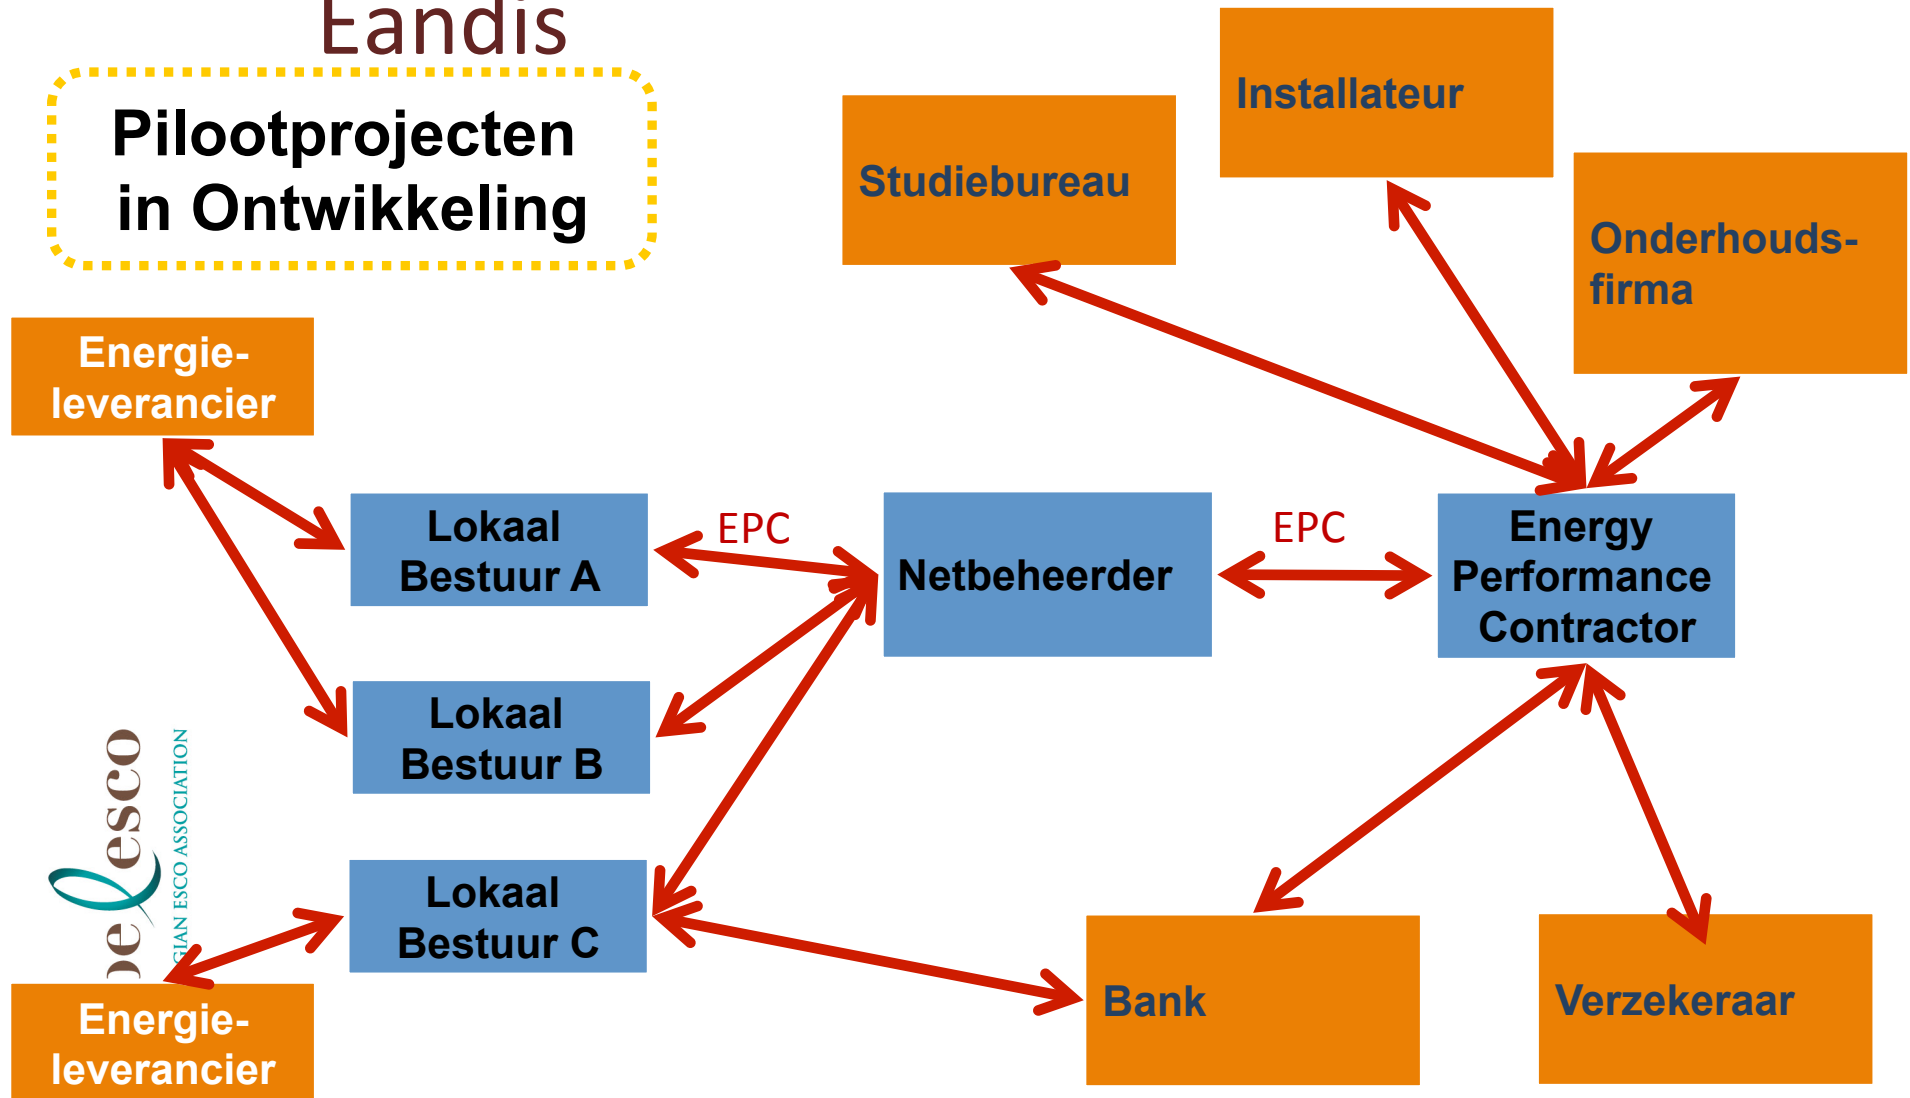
Eandis

Pilootprojecten in Ontwikkeling

Studiebureau

Installateur

Onderhouds-firma

Energie-leverancier

Lokaal Bestuur A

EPC

Netbeheerder

EPC

Energy Performance Contractor

Lokaal Bestuur B

Lokaal Bestuur C

Bank

Verzekeraar

Energie-leverancier

esco
GIAN ESCO ASSOCIATION